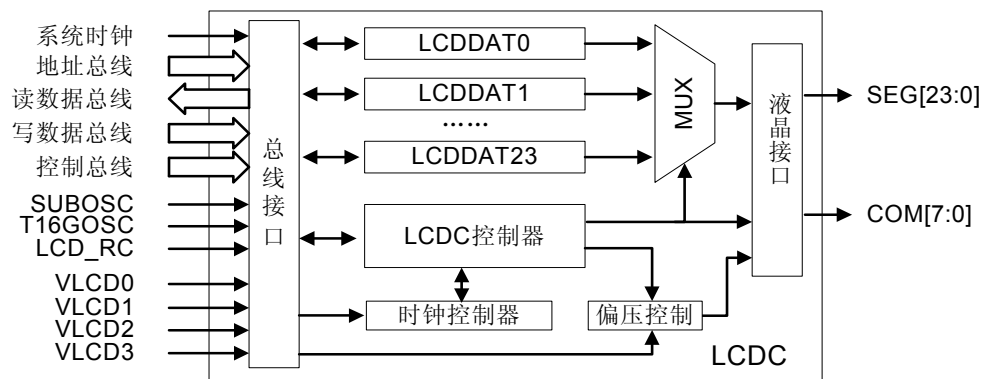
系统时钟
地址总线
读数据总线
写数据总线
控制总线
SUBOSC
T16GOSC
LCD_RC
VLCD0
VLCD1
VLCD2
VLCD3

总线接口

LCDDAT0
LCDDAT1
……
LCDDAT23
LCDC控制器
时钟控制器
偏压控制

MUX

液晶接口

SEG[23:0]
COM[7:0]

LCDC